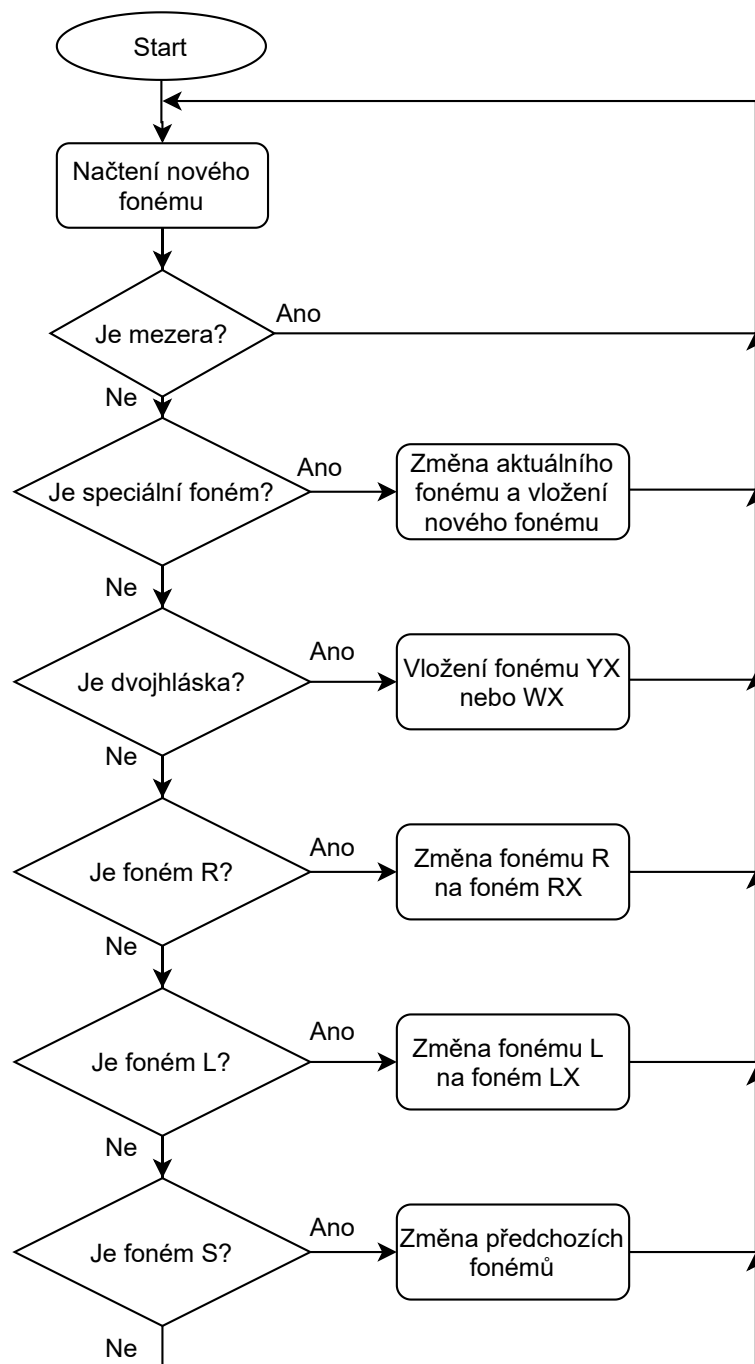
Start

Načtení nového fonému

Je mezera?

Ano

Ne

Je speciální foném?

Ano

Změna aktuálního fonému a vložení nového fonému

Ne

Je dvojhláska?

Ano

Vložení fonému YX nebo WX

Ne

Je foném R?

Ano

Změna fonému R na foném RX

Ne

Je foném L?

Ano

Změna fonému L na foném LX

Ne

Je foném S?

Ano

Změna předchozích fonémů

Ne